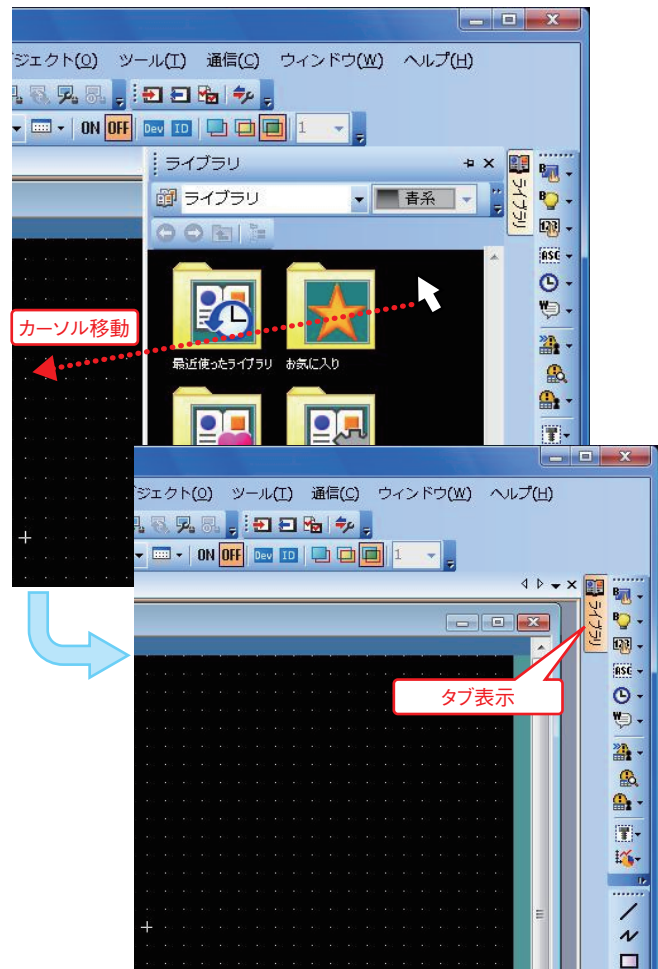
ジェクト(O) ツール(T) 通信(C) ウィンドウ(W) ヘルプ(H)

ON OFF Dev ID 1

ライブラリ

ライブラリ 青系

ライブラリ

カーソル移動

最近使ったライブラリ お気に入り

ジェクト(O) ツール(T) 通信(C) ウィンドウ(W) ヘルプ(H)

ON OFF Dev ID 1

ライブラリ

タブ表示